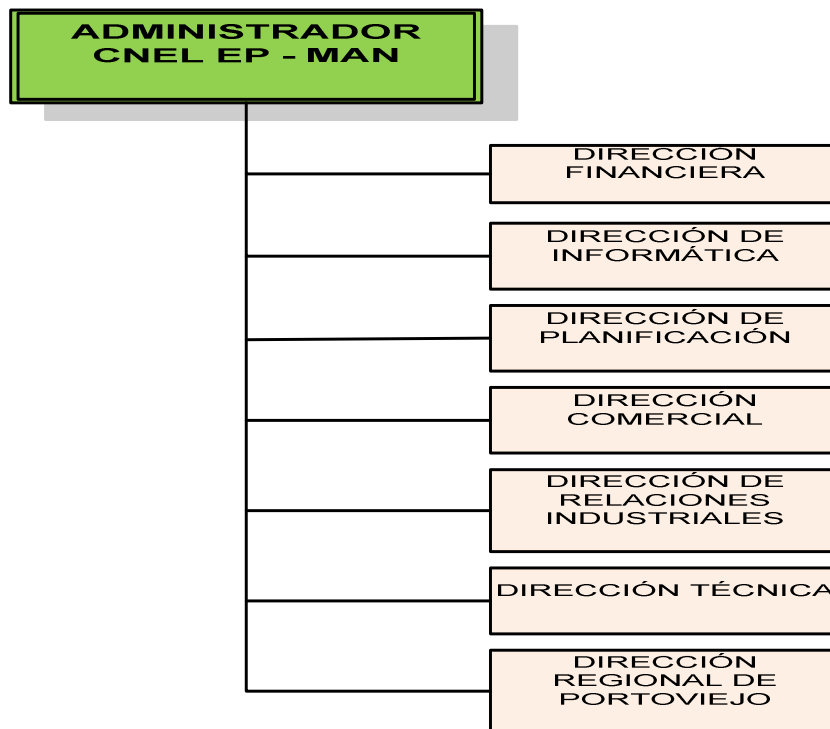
ADMINISTRADOR CNEL EP - MAN

DIRECCIÓN FINANCIERA

DIRECCIÓN DE INFORMÁTICA

DIRECCIÓN DE PLANIFICACIÓN

DIRECCIÓN COMERCIAL

DIRECCIÓN DE RELACIONES INDUSTRIALES

DIRECCIÓN TÉCNICA

DIRECCIÓN REGIONAL DE PORTOVIEJO